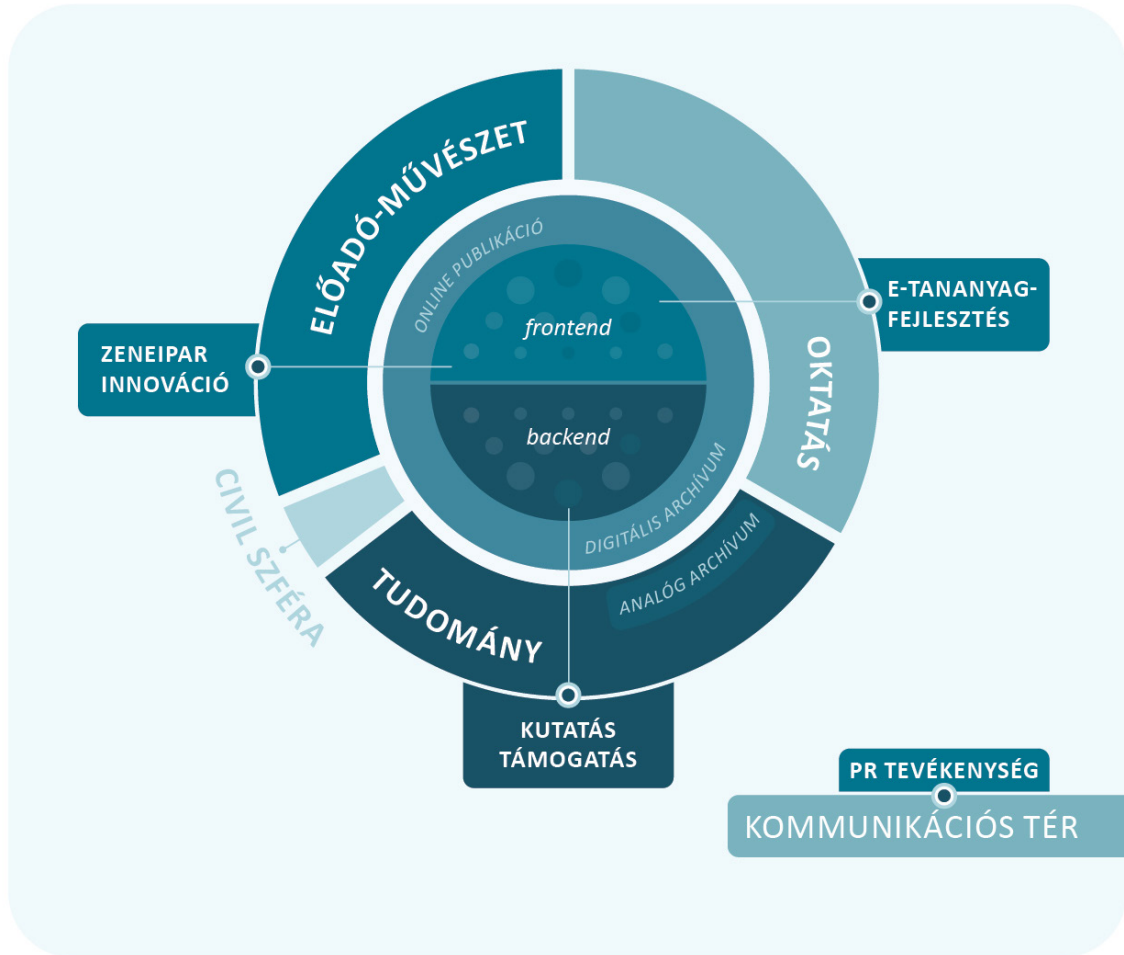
ELŐADÓ-MŰVÉSZET

OKTATÁS

E-TANANYAG-FEJLESZTÉS

ZENEIPAR INNOVÁCIÓ

ONLINE PUBLIKÁCIÓ

frontend

backend

DIGITÁLIS ARCHÍVUM

ANALÓG ARCHÍVUM

CIVIL SZFÉRA

TUDOMÁNY

KUTATÁS TÁMOGATÁS

PR TEVÉKENYSÉG

KOMMUNIKÁCIÓS TÉR